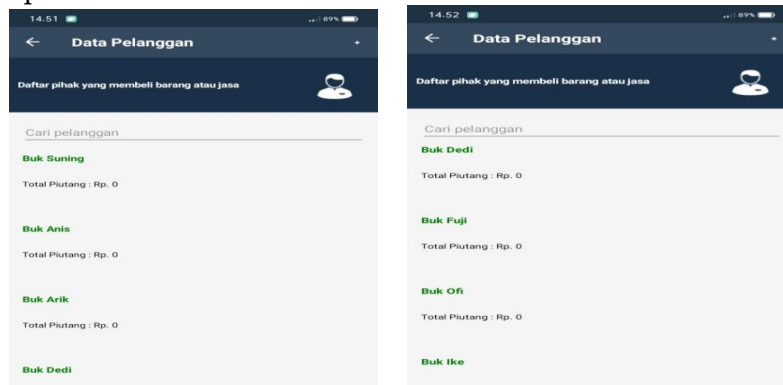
14.51

89%

←

Data Pelanggan

+

Daftar pihak yang membeli barang atau jasa

Cari pelanggan

Buk Suning

Total Piutang : Rp. 0

Buk Anis

Total Piutang : Rp. 0

Buk Arik

Total Piutang : Rp. 0

Buk Dedi

14.52

89%

←

Data Pelanggan

+

Daftar pihak yang membeli barang atau jasa

Cari pelanggan

Buk Dedi

Total Piutang : Rp. 0

Buk Fuji

Total Piutang : Rp. 0

Buk Ofi

Total Piutang : Rp. 0

Buk Ike